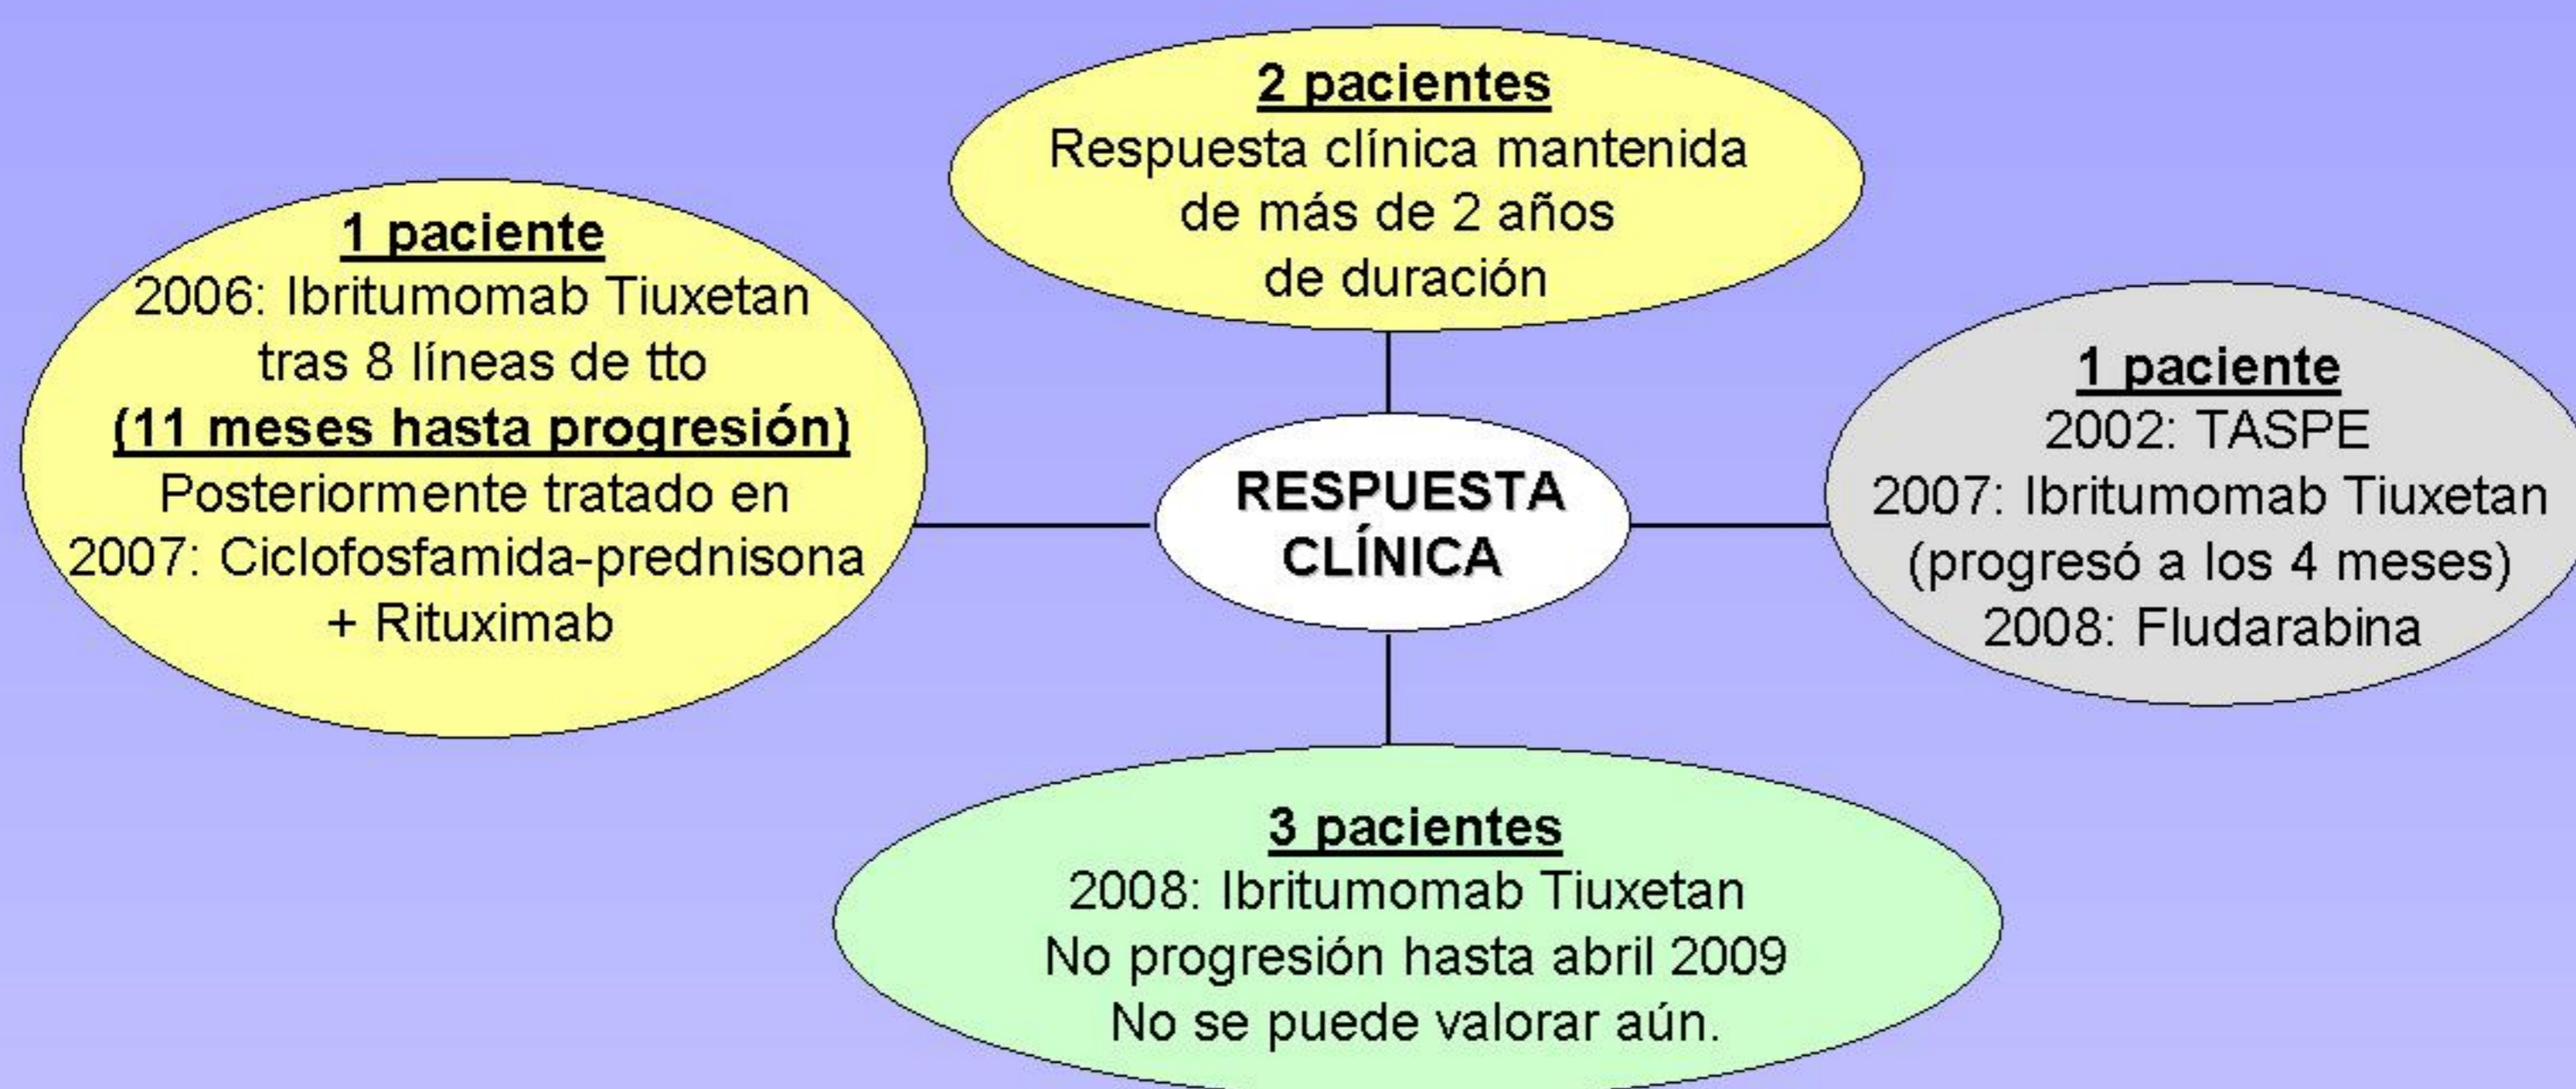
2 pacientes
Respuesta clínica mantenida de más de 2 años de duración

1 paciente
2006: Ibritumomab Tiuxetan tras 8 líneas de tto
(11 meses hasta progresión)
Posteriormente tratado en 2007: Ciclofosfamida-prednisona + Rituximab

RESPUESTA CLÍNICA

1 paciente
2002: TASPE
2007: Ibritumomab Tiuxetan (progresó a los 4 meses)
2008: Fludarabina

3 pacientes
2008: Ibritumomab Tiuxetan
No progresión hasta abril 2009
No se puede valorar aún.